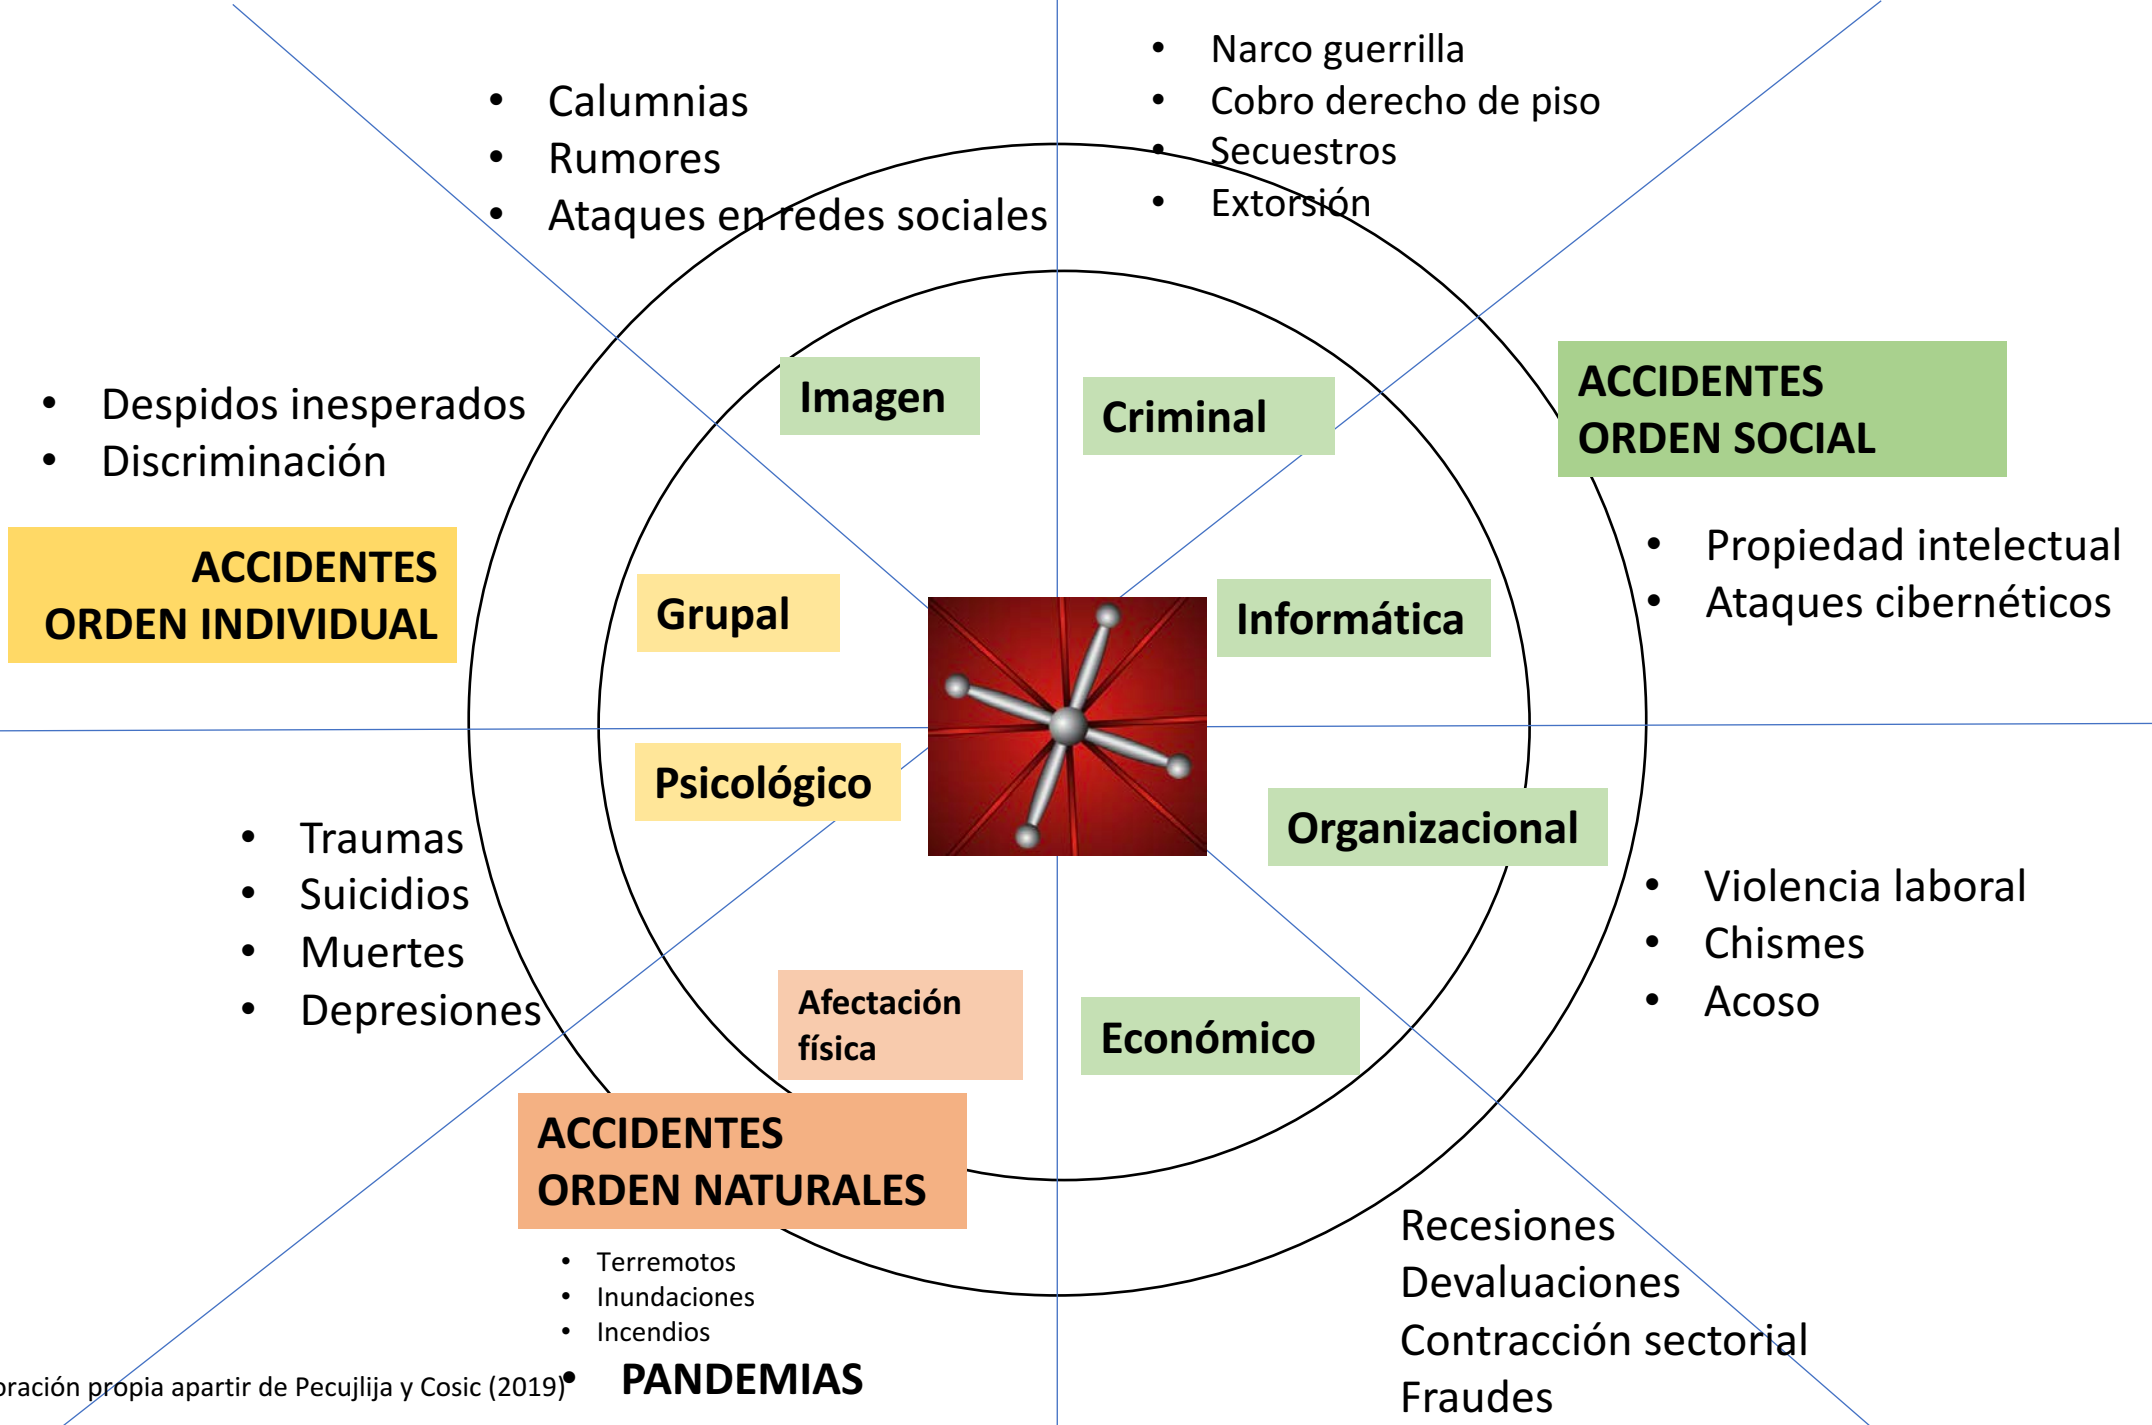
- Calumnias
- Rumores
- Ataques en redes sociales

- Narco guerrilla
- Cobro derecho de piso
- Secuestros
- Extorsión

- Despidos inesperados
- Discriminación

ACCIDENTES ORDEN INDIVIDUAL

Imagen

Criminal

ACCIDENTES ORDEN SOCIAL

- Propiedad intelectual
- Ataques cibernéticos

Grupal

Informática

Psicológico

Organizacional

- Traumas
- Suicidios
- Muertes
- Depresiones

- Violencia laboral
- Chismes
- Acoso

Afectación física

Económico

ACCIDENTES ORDEN NATURALES

- Terremotos
- Inundaciones
- Incendios
- PANDEMIAS

Recesiones
Devaluaciones
Contracción sectorial
Fraudes

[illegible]ración propia apartir de Pecujlija y Cosic (2019)